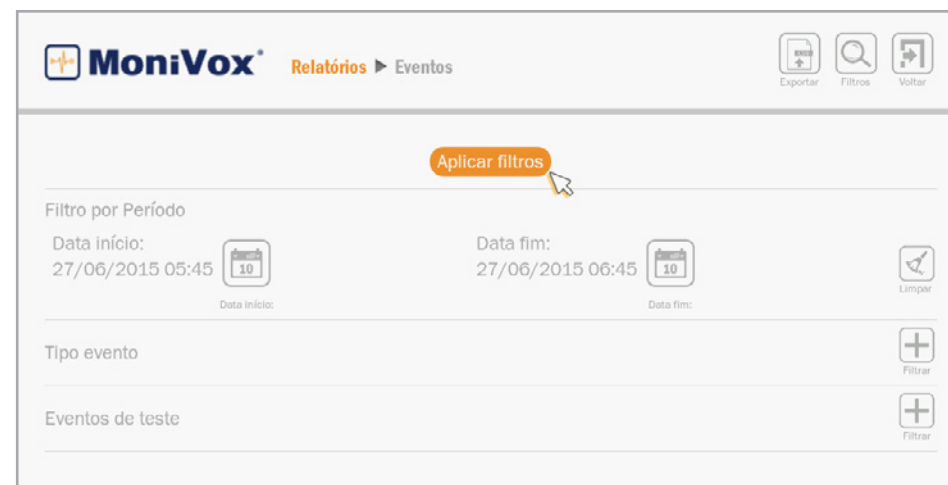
MoniVox®

Relatórios ▶ Eventos

Exportar Filtros Voltar

Aplicar filtros

Filtro por Período

Data início:
27/06/2015 05:45

10

Data início:

Data fim:
27/06/2015 06:45

10

Data fim:

Limpar

Tipo evento

Filtrar

Eventos de teste

Filtrar